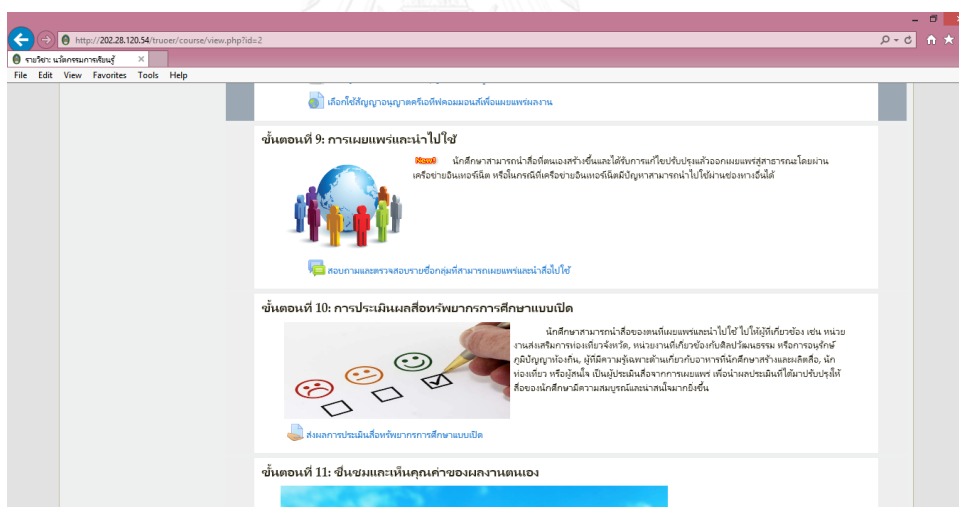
http://202.28.120.54/truoer/course/view.php?id=2

รายวิชา: นวัตกรรมการเรียนรู้ ×

File Edit View Favorites Tools Help

เลือกใช้สัญญาอนุญาตครีเอทีฟคอมมอนส์เพื่อเผยแพร่ผลงาน

ขั้นตอนที่ 9: การเผยแพร่และนำไปใช้

New! นักศึกษาสามารถนำสื่อที่ตนเองสร้างขึ้นและได้รับการแก้ไขปรับปรุงแล้วออกเผยแพร่สู่สาธารณะโดยผ่านเครือข่ายอินเทอร์เน็ต หรือในกรณีที่เครือข่ายอินเทอร์เน็ตมีปัญหาสามารถนำไปใช้ผ่านช่องทางอื่นได้

สอบถามและตรวจสอบรายชื่อกลุ่มที่สามารถเผยแพร่และนำสื่อไปใช้

ขั้นตอนที่ 10: การประเมินผลสื่อทรัพยากรการศึกษาแบบเปิด

นักศึกษาสามารถนำสื่อของตนที่เผยแพร่และนำไปใช้ ไปให้ผู้ที่เกี่ยวข้อง เช่น หน่วยงานส่งเสริมการท่องเที่ยวจังหวัด, หน่วยงานที่เกี่ยวข้องกับศิลปวัฒนธรรม หรือการอนุรักษ์ภูมิปัญญาท้องถิ่น, ผู้ที่มีความรู้เฉพาะด้านเกี่ยวกับอาหารที่นักศึกษาสร้างและผลิตสื่อ, นักท่องเที่ยว หรือผู้สนใจ เป็นผู้ประเมินสื่อจากการเผยแพร่ เพื่อนำผลประเมินที่ได้มาปรับปรุงให้สื่อของนักศึกษามีความสมบูรณ์และน่าสนใจมากยิ่งขึ้น

ส่งผลการประเมินสื่อทรัพยากรการศึกษาแบบเปิด

ขั้นตอนที่ 11: ชื่นชมและเห็นคุณค่าของผลงานตนเอง